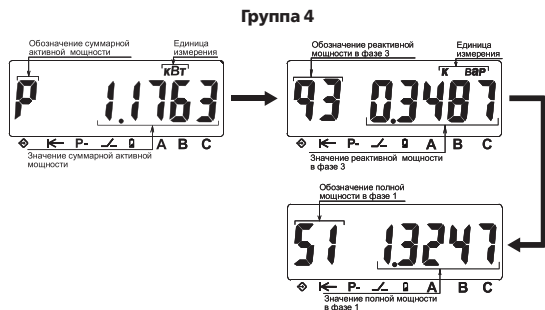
Группа 4

Обозначение суммарной активной мощности

Единица измерения

кВт

P 1.1763

P- A B C

Значение суммарной активной мощности

Обозначение реактивной мощности в фазе 3

Единица измерения

к вар

93 0.3487

P- A B C

Значение реактивной мощности в фазе 3

Обозначение полной мощности в фазе 1

51 1.3247

P- A B C

Значение полной мощности в фазе 1